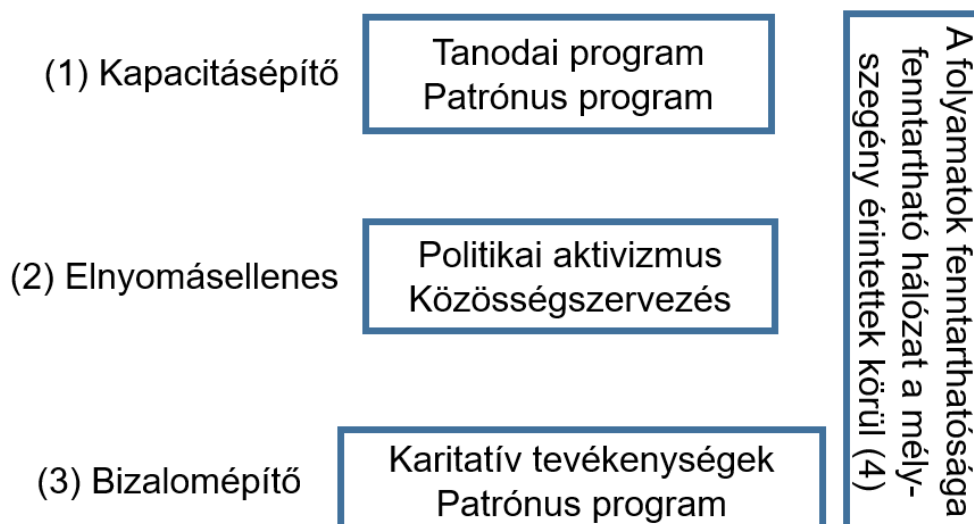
(1) Kapacitásépítő

Tanodai program
Patrónus program

(2) Elnyomásellenes

Politikai aktivizmus
Közösségszervezés

(3) Bizalomépítő

Karitatív tevékenységek
Patrónus program

A folyamatok fenntarthatósága
fenntartható hálózat a mély-
szegény érintettek körül (4)